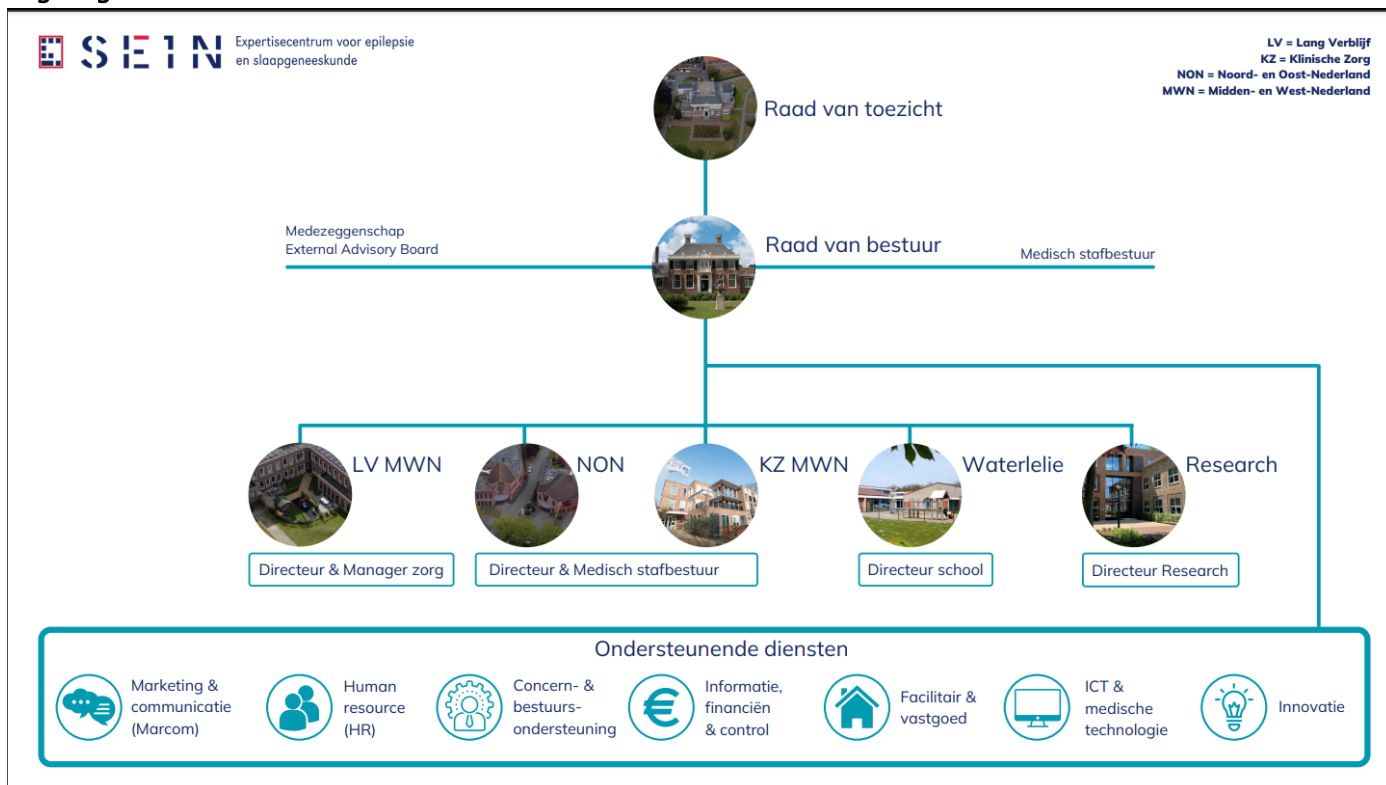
SEIN Expertisecentrum voor epilepsie en slaapgeneeskunde

LV = Lang Verblijf
KZ = Klinische Zorg
NON = Noord- en Oost-Nederland
MWN = Midden- en West-Nederland

Raad van toezicht

Medezeggenschap
External Advisory Board

Raad van bestuur

Medisch stafbestuur

LV MWN

NON

KZ MWN

Waterlelie

Research

Directeur & Manager zorg

Directeur & Medisch stafbestuur

Directeur school

Directeur Research

Ondersteunende diensten

Marketing & communicatie (Marcom)

Human resource (HR)

Concern- & bestuurs-ondersteuning

Informatie, financiën & control

Facilitair & vastgoed

ICT & medische technologie

Innovatie